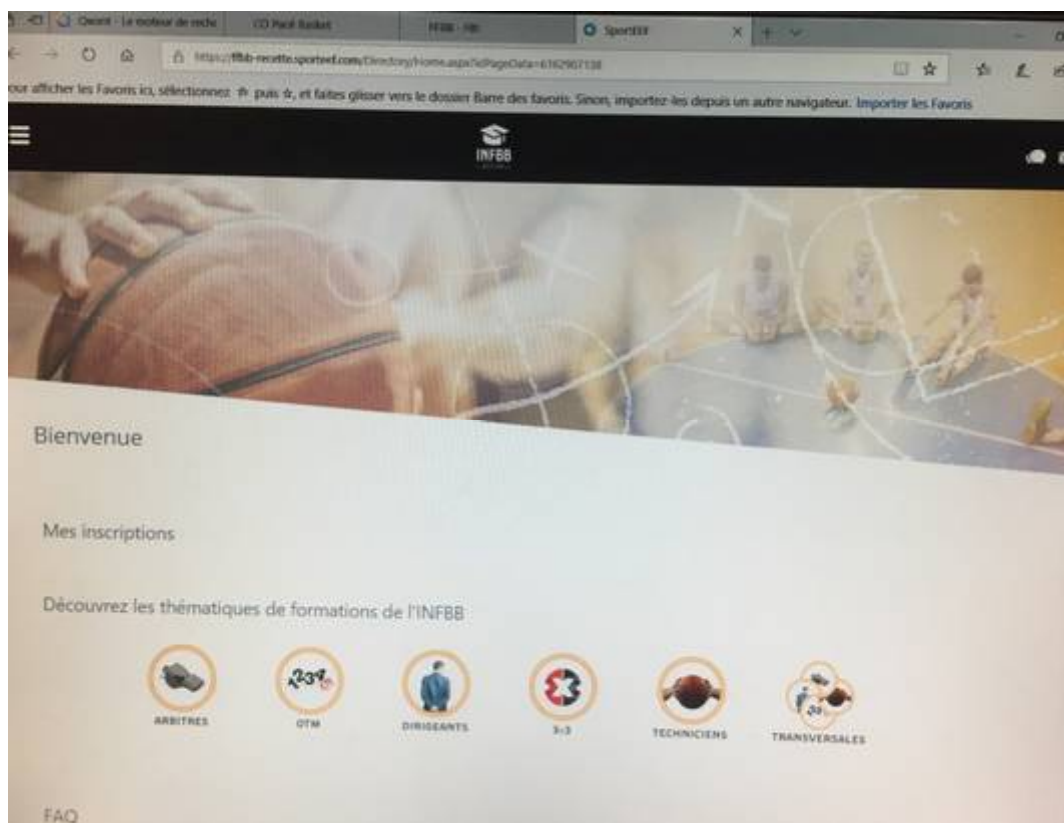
Qwant - Le moteur de reche
CO Pacé Basket
FFBB - FBI
SportEEF

https://ffbb-recette.sportenf.com/Directory/Home.aspx?idPageData=6162907138

our afficher les Favoris ici, sélectionnez puis ☆, et faites glisser vers le dossier Barre des favoris. Sinon, importez-les depuis un autre navigateur. Importer les Favoris

INFBB

Bienvenue

Mes inscriptions

Découvrez les thématiques de formations de l'INFBB

ARBITRES
OTM
DIRIGEANTS
3x3
TECHNICIENS
TRANSVERSALES

FAQ